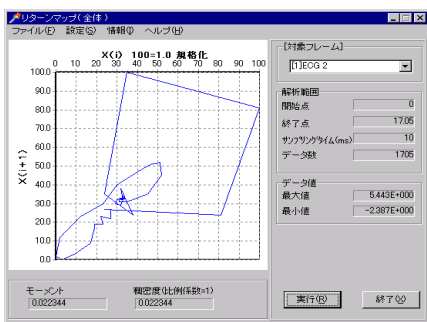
リターンマップ(全体)

ファイル(F) 設定(S) 情報(I) ヘルプ(H)

X(i) 100=1.0 規格化

0 10 20 30 40 50 60 70 80 90 100

100.0
90.0
80.0
70.0
60.0
50.0
40.0
30.0
20.0
10.0
0.0

X(i+1)

[対象フレーム]
[1]ECG 2

解析範囲
開始点 0
終了点 1705
サンプリングタイム(ms) 10
データ数 1705

データ値
最大値 5.443E+000
最小値 -2.387E+000

モーメント
0.022344

粗密度(比例係数=1)
0.022344

実行(R)

終了(X)